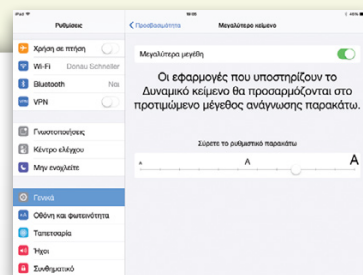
Ρυθμίσεις

Χρήση σε πτήση

Wi-Fi Donau Schneider

Bluetooth Ναι

VPN

Γνωστοποιήσεις

Κέντρο ελέγχου

Μην ενοχλείτε

Γενικά

Οθόνη και φωτεινότητα

Ταπετσαρία

Ήχοι

Συνθηματικό

16:06

Προσβασιμότητα Μεγαλύτερο κείμενο

Μεγαλύτερα μεγέθη

Οι εφαρμογές που υποστηρίζουν το Δυναμικό κείμενο θα προσαρμόζονται στο προτιμώμενο μέγεθος ανάγνωσης παρακάτω.

Σύρετε το ρυθμιστικό παρακάτω

A A A